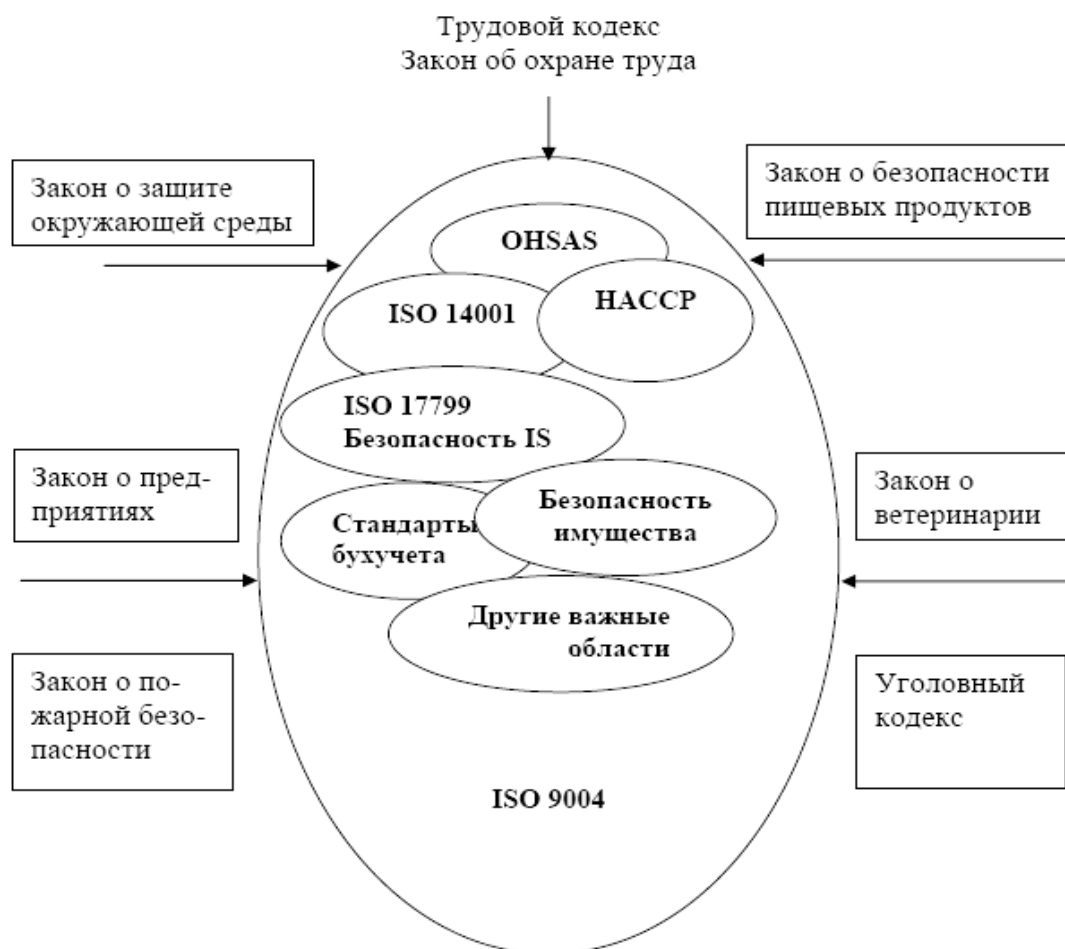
Трудовой кодекс
Закон об охране труда

Закон о защите окружающей среды

Закон о безопасности пищевых продуктов

OHSAS

ISO 14001

HACCP

ISO 17799
Безопасность IS

Закон о предприятиях

Закон о ветеринарии

Стандарты бухучета

Безопасность имущества

Другие важные области

Закон о пожарной безопасности

Уголовный кодекс

ISO 9004